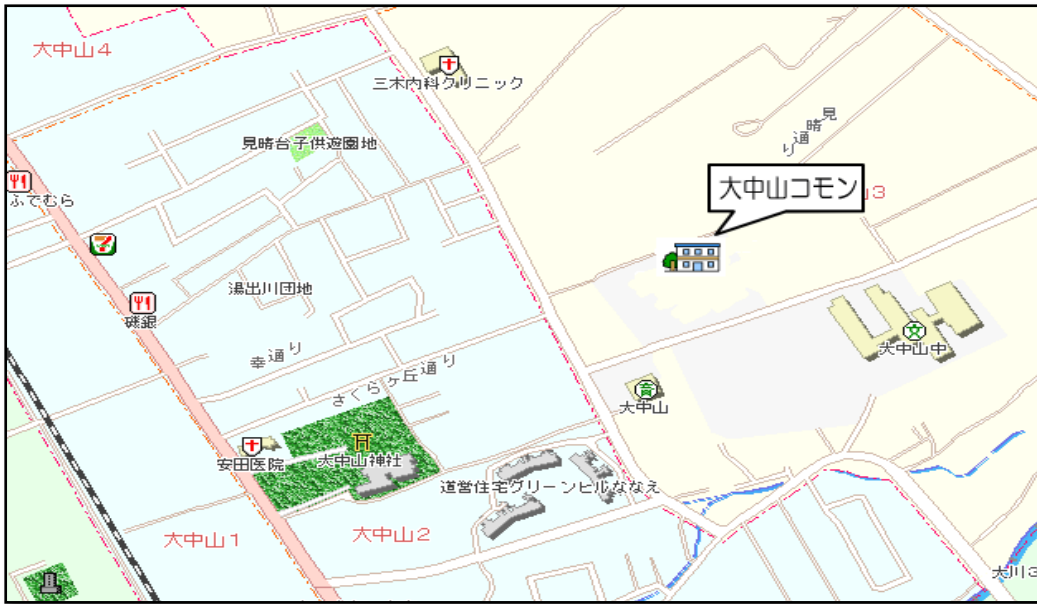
大中山4

三木内科クリニック

見晴台子供遊園地

見晴通り

ふでむら

大中山コモン

3

湯出川団地

礎銀

幸通り

さくらヶ丘通り

大中山中

大中山

安田医院

大中山神社

道営住宅グリーンヒルななえ

大中山1

大中山2

大川3